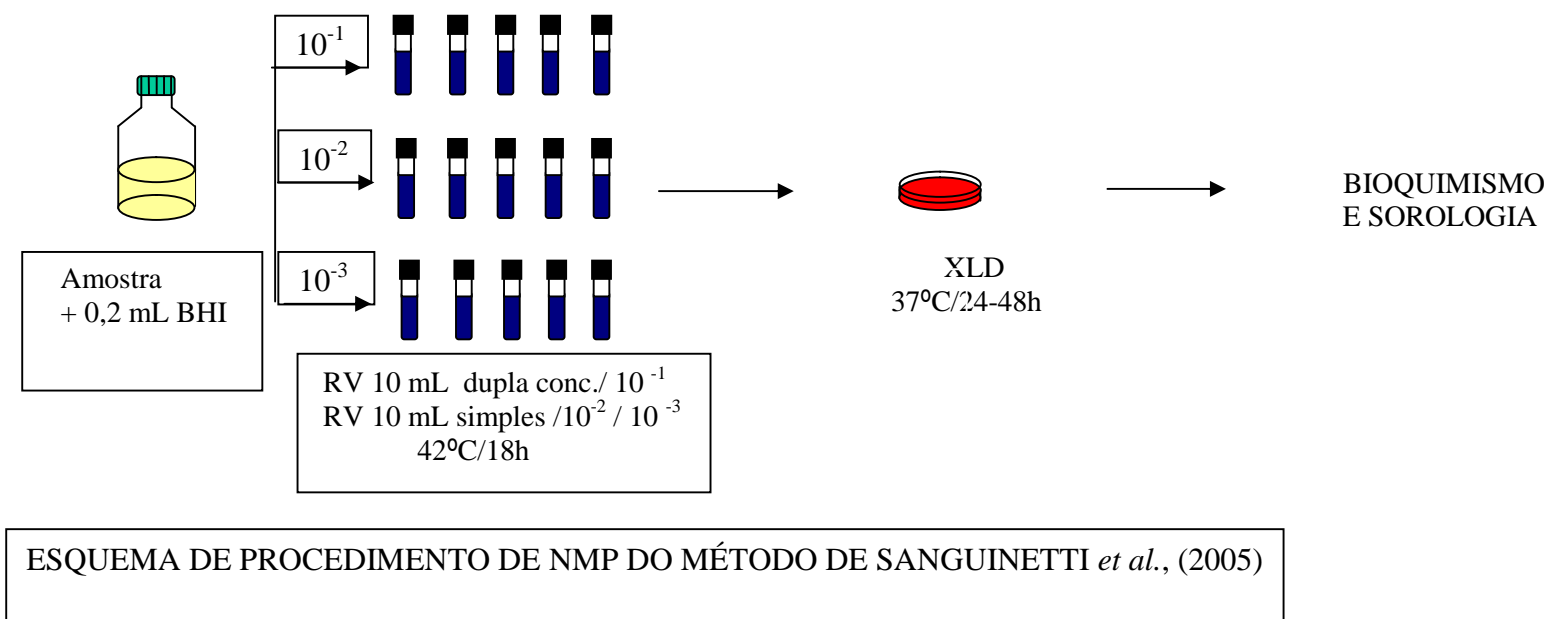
$10^{-1}$

$10^{-2}$

$10^{-3}$

Amostra
+ 0,2 mL BHI

RV 10 mL dupla conc./ $10^{-1}$
RV 10 mL simples /$10^{-2}$ / $10^{-3}$
42ºC/18h

XLD
37ºC/24-48h

BIOQUIMISMO
E SOROLOGIA

ESQUEMA DE PROCEDIMENTO DE NMP DO MÉTODO DE SANGUINETTI *et al.*, (2005)